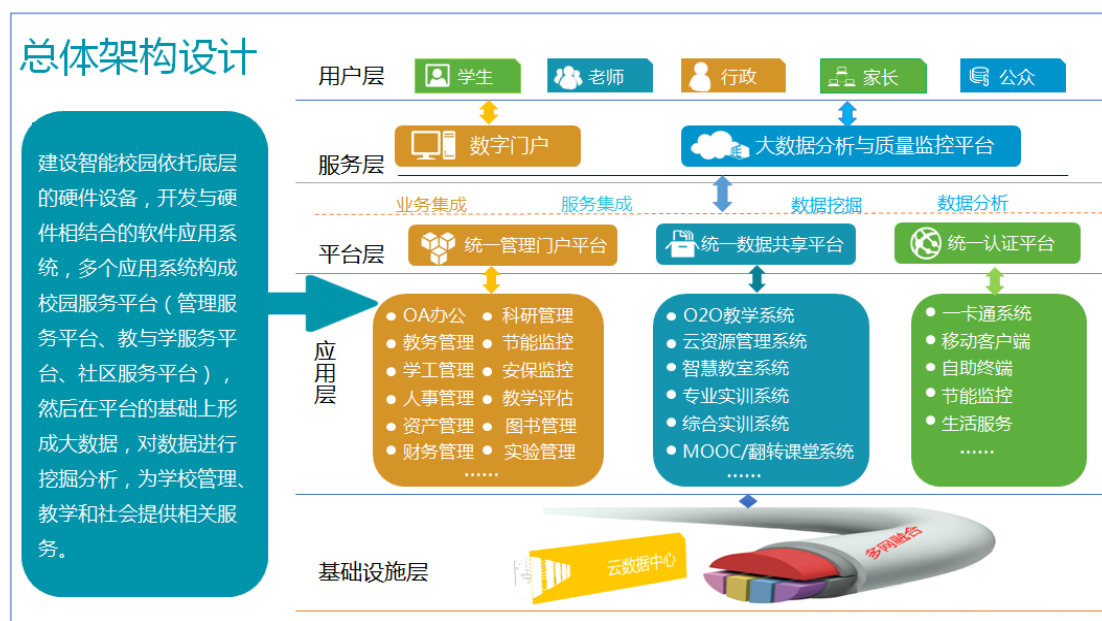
总体架构设计

建设智能校园依托底层的硬件设备，开发与硬件相结合的软件应用系统，多个应用系统构成校园服务平台（管理服务平台、教与学服务平台、社区服务平台），然后在平台的基础上形成大数据，对数据进行挖掘分析，为学校管理、教学和社会提供相关服务。

用户层
学生
老师
行政
家长
公众

服务层
数字门户
大数据分析与质量监控平台

业务集成
服务集成
数据挖掘
数据分析

平台层
统一管理门户平台
统一数据共享平台
统一认证平台

应用层
• OA办公
• 科研管理
• 教务管理
• 节能监控
• 学工管理
• 安保监控
• 人事管理
• 教学评估
• 资产管理
• 图书管理
• 财务管理
• 实验管理
……

• O2O教学系统
• 云资源管理系统
• 智慧教室系统
• 专业实训系统
• 综合实训系统
• MOOC/翻转课堂系统
……

• 一卡通系统
• 移动客户端
• 自助终端
• 节能监控
• 生活服务
……

基础设施层
云数据中心
多网融合